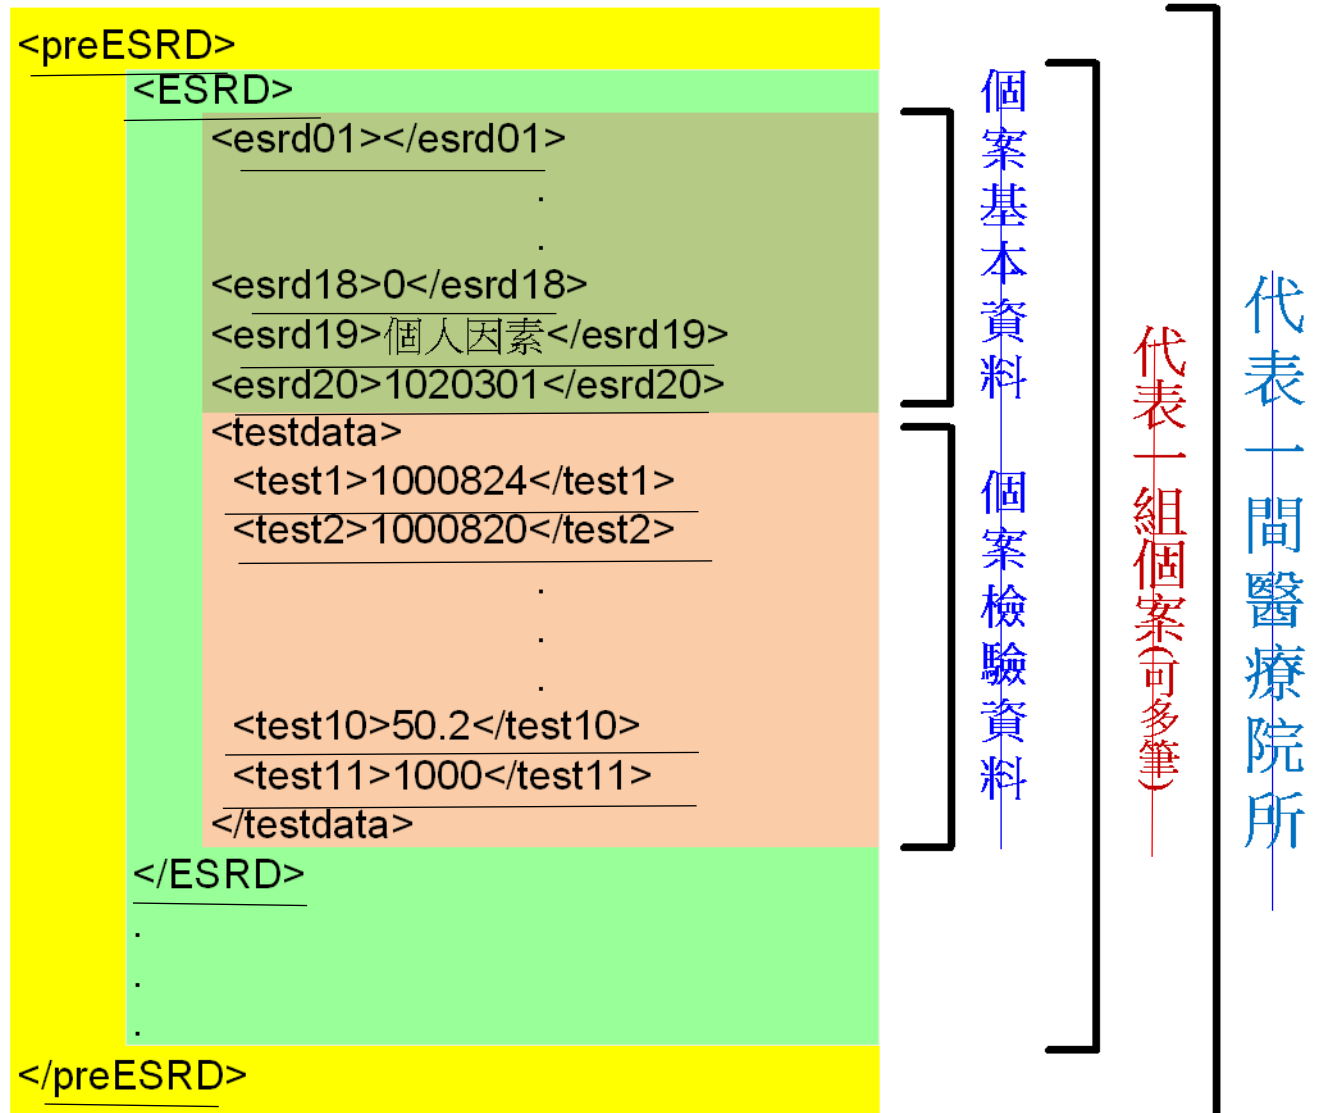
<preESRD>
<ESRD>
<esrd01></esrd01>
.
.
<esrd18>0</esrd18>
<esrd19>個人因素</esrd19>
<esrd20>1020301</esrd20>
<testdata>
<test1>1000824</test1>
<test2>1000820</test2>
.
.
.
<test10>50.2</test10>
<test11>1000</test11>
</testdata>
</ESRD>
.
.
.
</preESRD>

個案基本資料

個案檢驗資料

代表一組個案(可多筆)

代表一間醫療院所